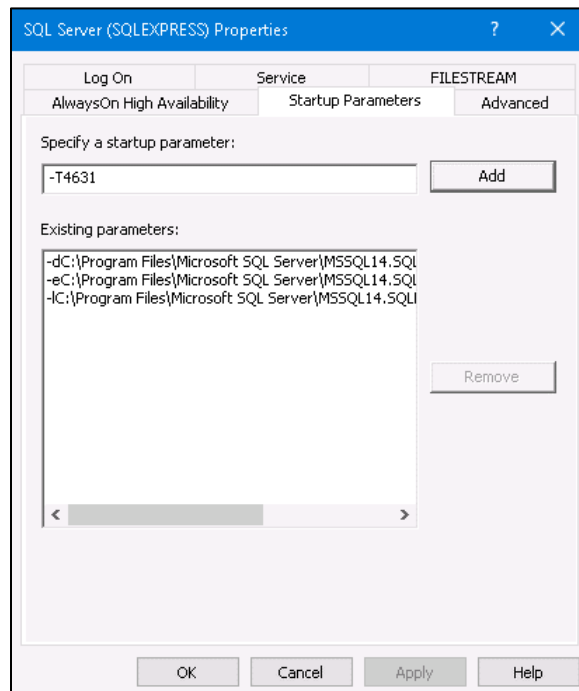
SQL Server (SQLEXPRESS) Properties

?

Log On
Service
FILESTREAM
AlwaysOn High Availability
Startup Parameters
Advanced

Specify a startup parameter:

-T4631

Add

Existing parameters:

-dC:\Program Files\Microsoft SQL Server\MSSQL14.SQL
-eC:\Program Files\Microsoft SQL Server\MSSQL14.SQL
-lC:\Program Files\Microsoft SQL Server\MSSQL14.SQL

Remove

OK
Cancel
Apply
Help